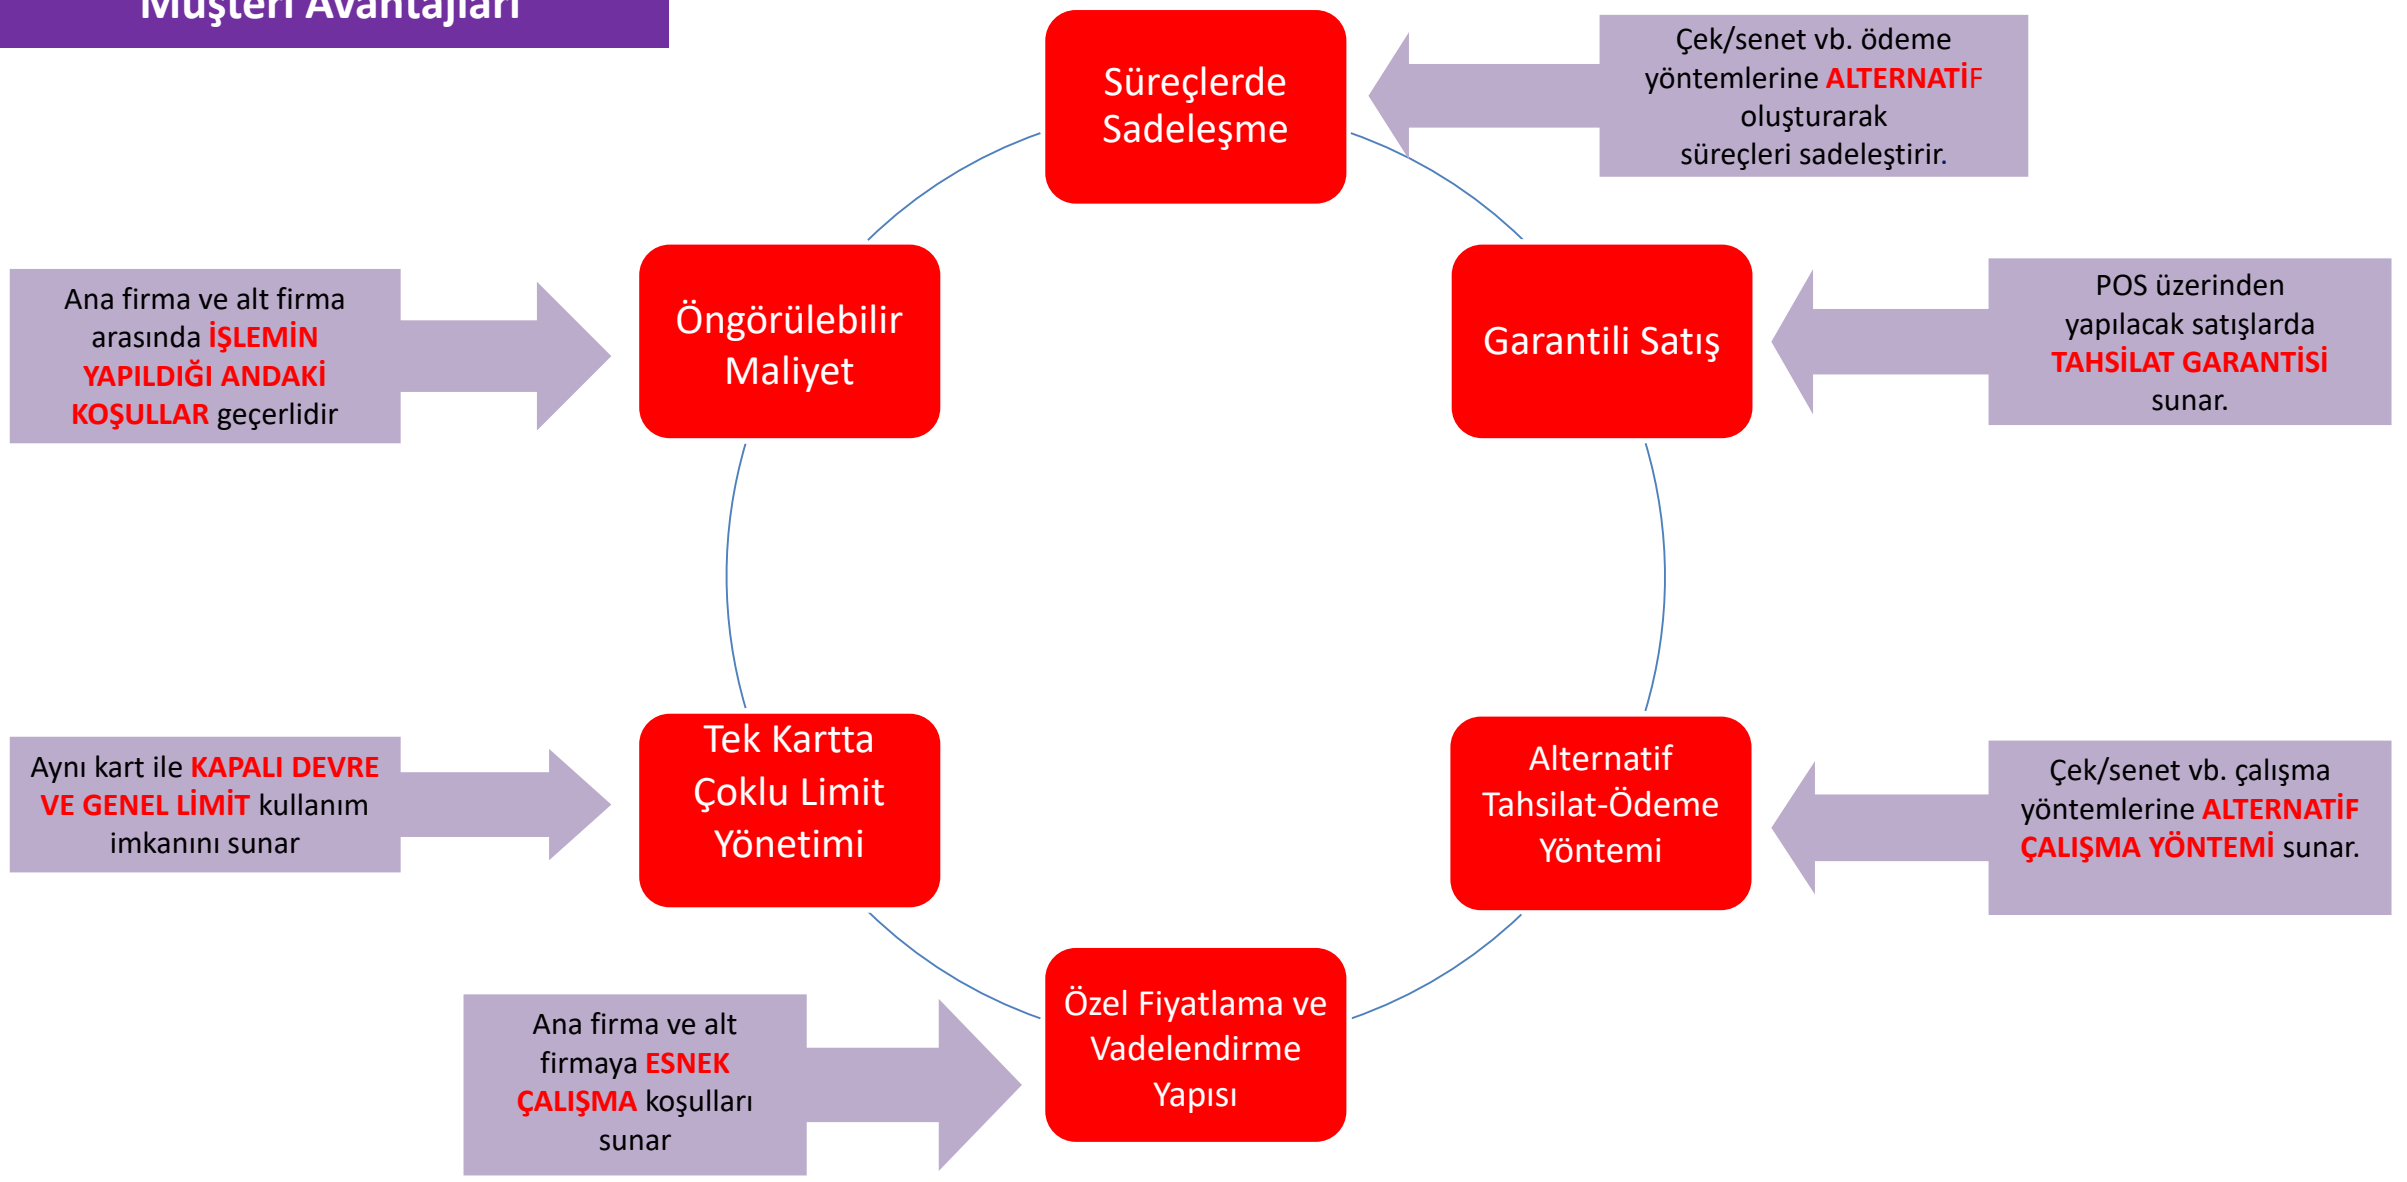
Müşteri Avantajları

Süreçlerde Sadeleşme

Çek/senet vb. ödeme yöntemlerine ALTERNATİF oluşturarak süreçleri sadeleştirir.

Ana firma ve alt firma arasında İŞLEMİN YAPILDIĞI ANDAKİ KOŞULLAR geçerlidir

Öngörülebilir Maliyet

Garantili Satış

POS üzerinden yapılacak satışlarda TAHSİLAT GARANTİSİ sunar.

Aynı kart ile KAPALI DEVRE VE GENEL LİMİT kullanım imkanını sunar

Tek Kartta Çoklu Limit Yönetimi

Alternatif Tahsilat-Ödeme Yöntemi

Çek/senet vb. çalışma yöntemlerine ALTERNATİF ÇALIŞMA YÖNTEMİ sunar.

Ana firma ve alt firmaya ESNEK ÇALIŞMA koşulları sunar

Özel Fiyatlama ve Vadelendirme Yapısı